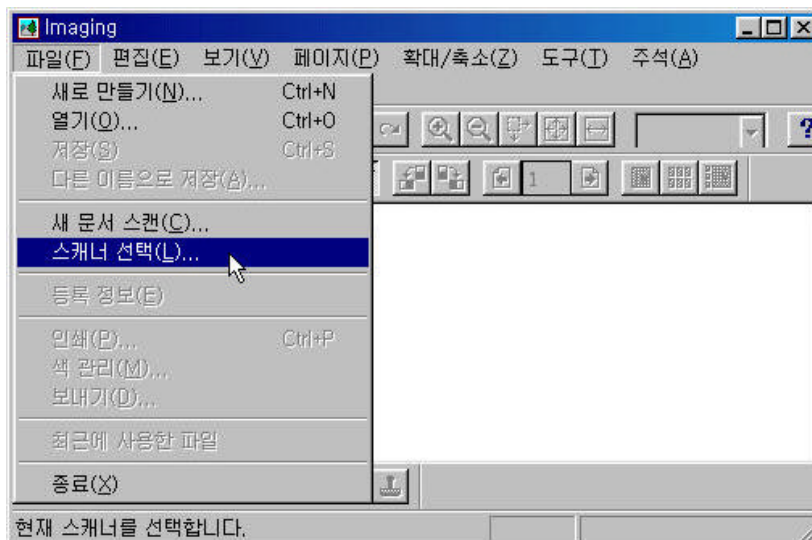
Imaging

파일(F) 편집(E) 보기(V) 페이지(P) 확대/축소(Z) 도구(T) 주석(A)

새로 만들기(N)... Ctrl+N
열기(O)... Ctrl+O
저장(S) Ctrl+S
다른 이름으로 저장(A)...

새 문서 스캔(C)...
스캐너 선택(L)...

등록 정보(E)

인쇄(P)... Ctrl+P
색 관리(M)...
보내기(D)...

최근에 사용한 파일

종료(X)

1

현재 스캐너를 선택합니다.